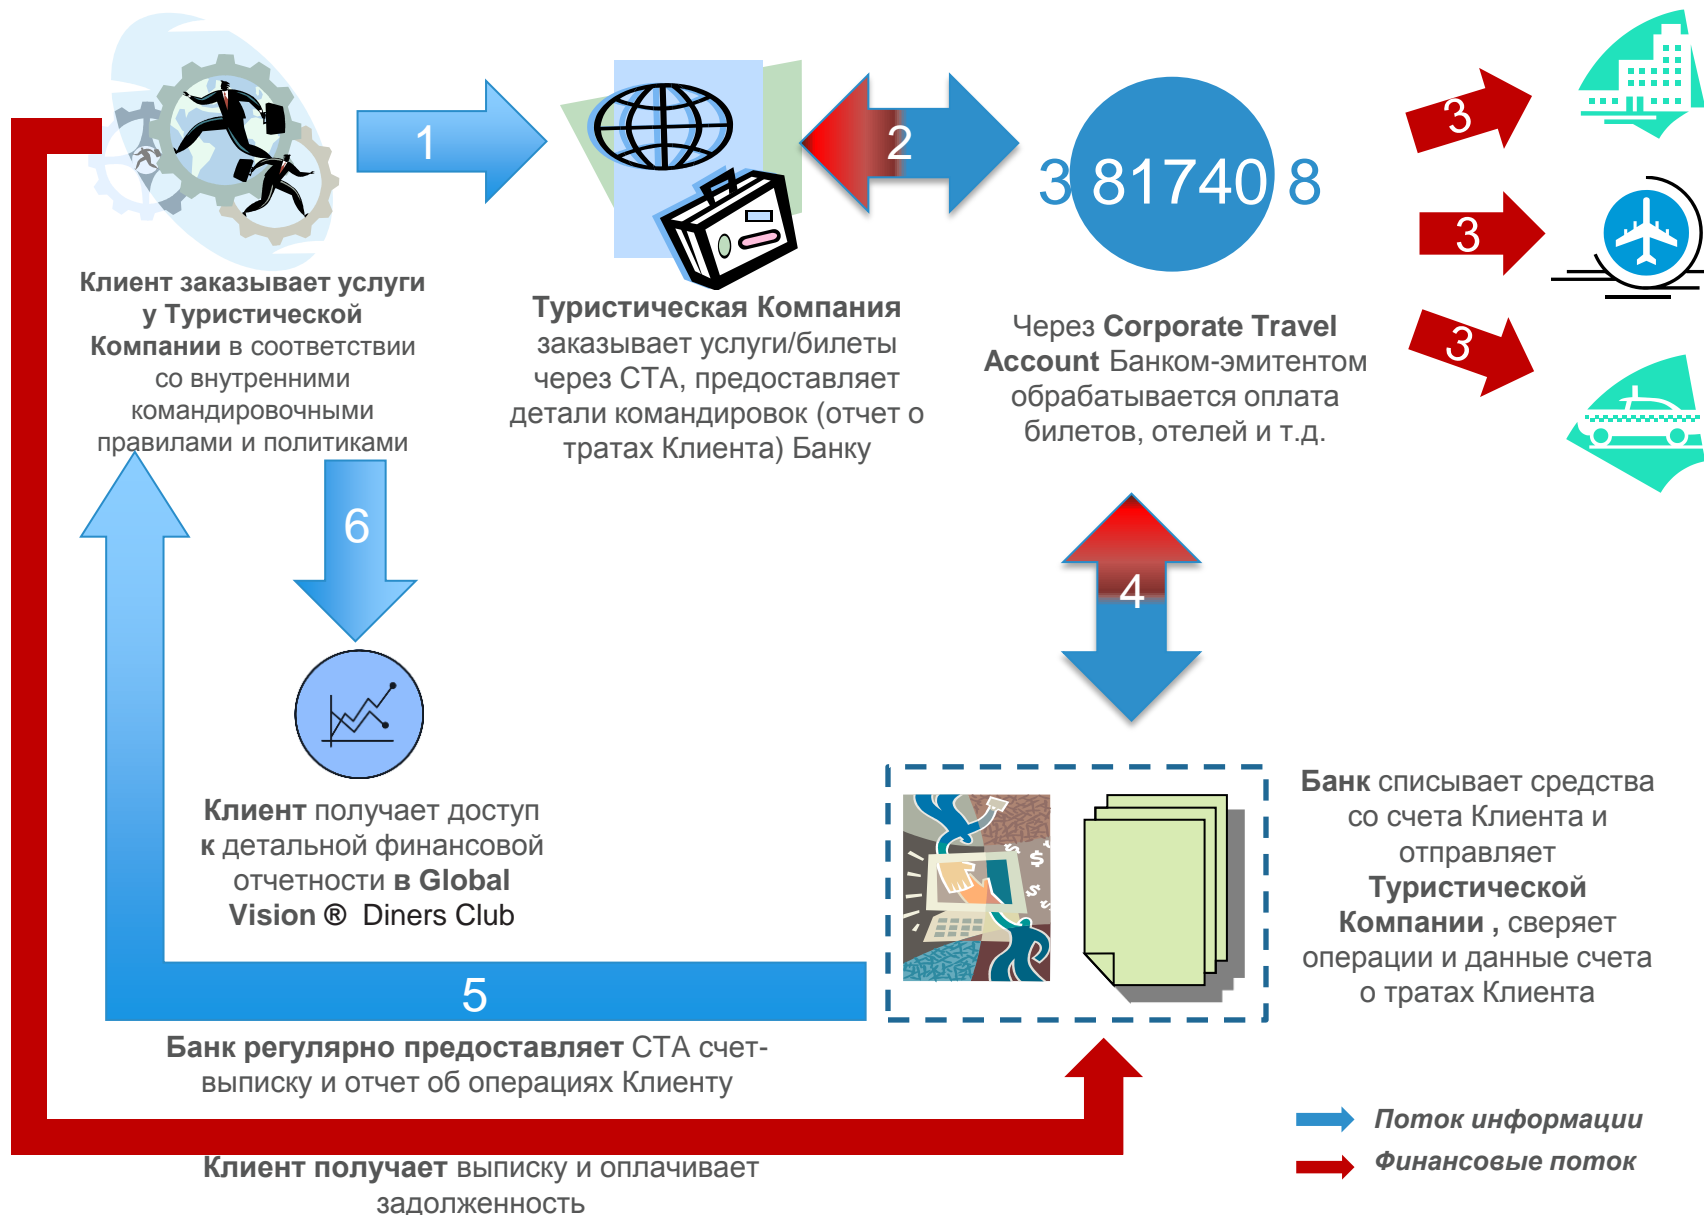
1

2

3 81740 8

3

3

3

Клиент заказывает услуги у Туристической Компании в соответствии со внутренними командировочными правилами и политиками

Туристическая Компания заказывает услуги/билеты через CTA, предоставляет детали командировок (отчет о тратах Клиента) Банку

Через Corporate Travel Account Банком-эмитентом обрабатывается оплата билетов, отелей и т.д.

6

4

Клиент получает доступ к детальной финансовой отчетности в Global Vision ® Diners Club

Банк списывает средства со счета Клиента и отправляет Туристической Компании , сверяет операции и данные счета о тратах Клиента

5

Банк регулярно предоставляет CTA счет-выписку и отчет об операциях Клиенту

Клиент получает выписку и оплачивает задолженность

Поток информации

Финансовые поток